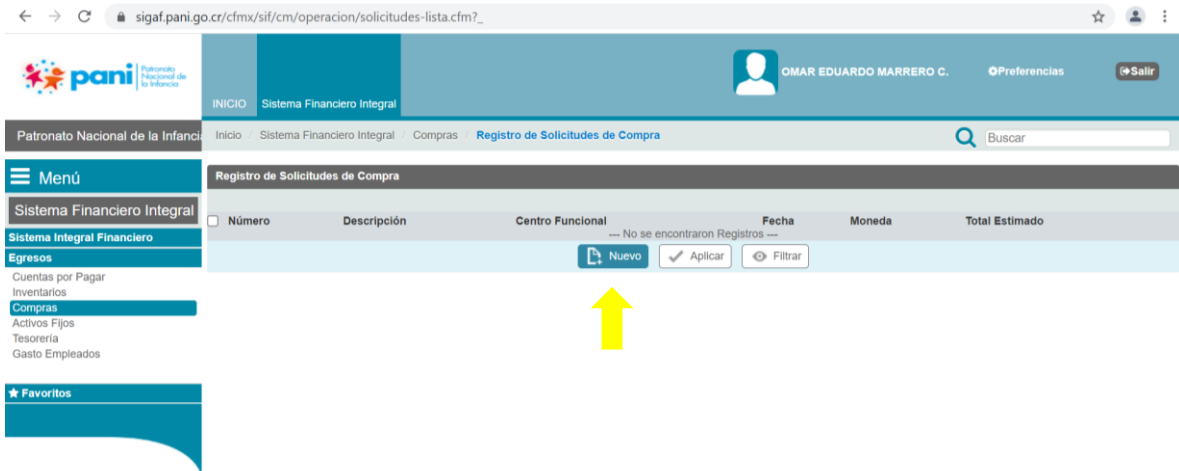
sigaf.pani.go.cr/cfmx/sif/cm/operacion/solicitudes-lista.cfm?_

pani Patronato Nacional de la Infancia

INICIO Sistema Financiero Integral

OMAR EDUARDO MARRERO C. Preferencias Salir

Patronato Nacional de la Infanci

Inicio / Sistema Financiero Integral / Compras / Registro de Solicitudes de Compra

Buscar

Menú

Sistema Financiero Integral

Sistema Integral Financiero

Egresos

Cuentas por Pagar
Inventarios
Compras
Activos Fijos
Tesorería
Gasto Empleados

Favoritos

Registro de Solicitudes de Compra

| Número | Descripción | Centro Funcional | Fecha | Moneda | Total Estimado |
|---|---|---|---|---|---|

--- No se encontraron Registros ---

Nuevo Aplicar Filtrar